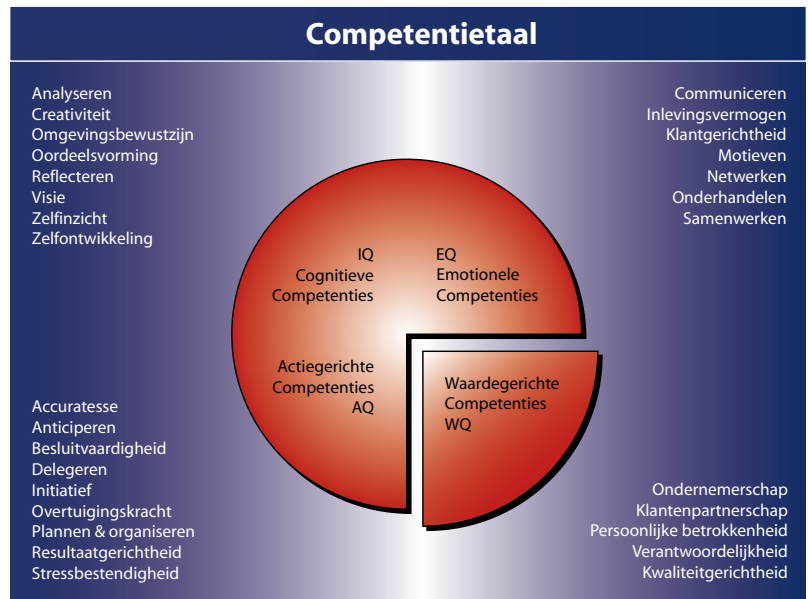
Competentietaal

Analyseren
Creativiteit
Omgevingsbewustzijn
Oordeelsvorming
Reflecteren
Visie
Zelfinzicht
Zelfontwikkeling

Communiceren
Inlevingsvermogen
Klantgerichtheid
Motieven
Netwerken
Onderhandelen
Samenwerken

IQ
Cognitieve
Competenties

EQ
Emotionele
Competenties

Actiegerichte
Competenties
AQ

Waardegerichte
Competenties
WQ

Accuratesse
Anticiperen
Besluitvaardigheid
Delegeren
Initiatief
Overtuigingskracht
Plannen & organiseren
Resultaatgerichtheid
Stressbestendigheid

Ondernemerschap
Klantenpartnerschap
Persoonlijke betrokkenheid
Verantwoordelijkheid
Kwaliteitgerichtheid